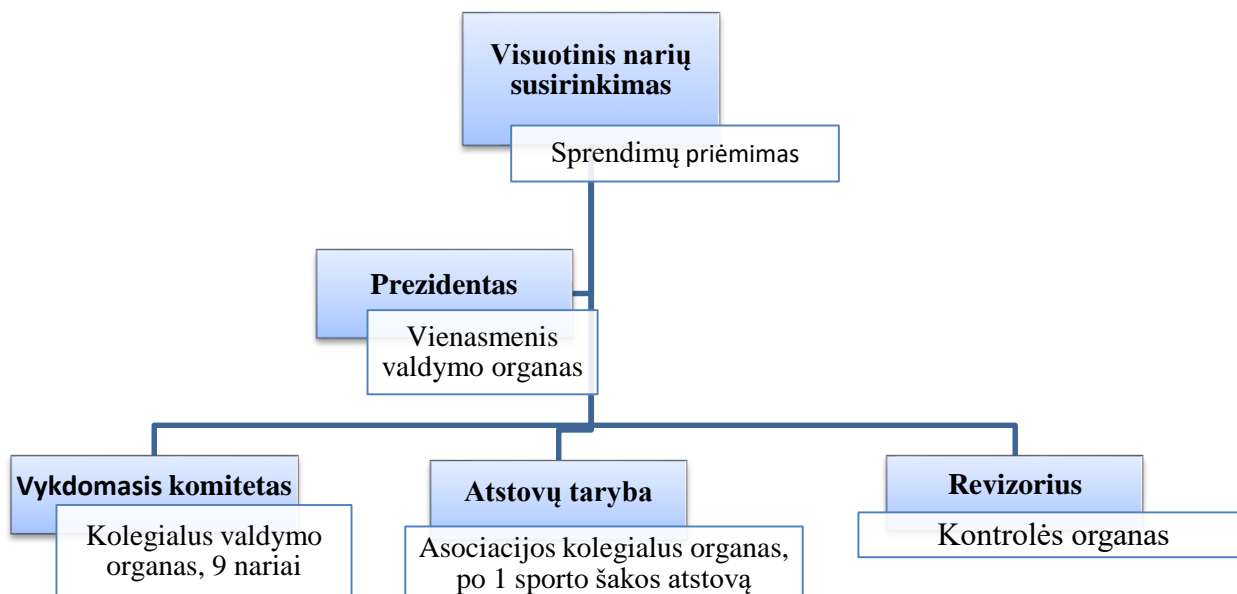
Visuotinis narių susirinkimas

Sprendimų priėmimas

Prezidentas

Vienasmenis valdymo organas

Vykdomasis komitetas

Kolegialus valdymo organas, 9 nariai

Atstovų taryba

Asociacijos kolegialus organas, po 1 sporto šakos atstovą

Revizorius

Kontrolės organas